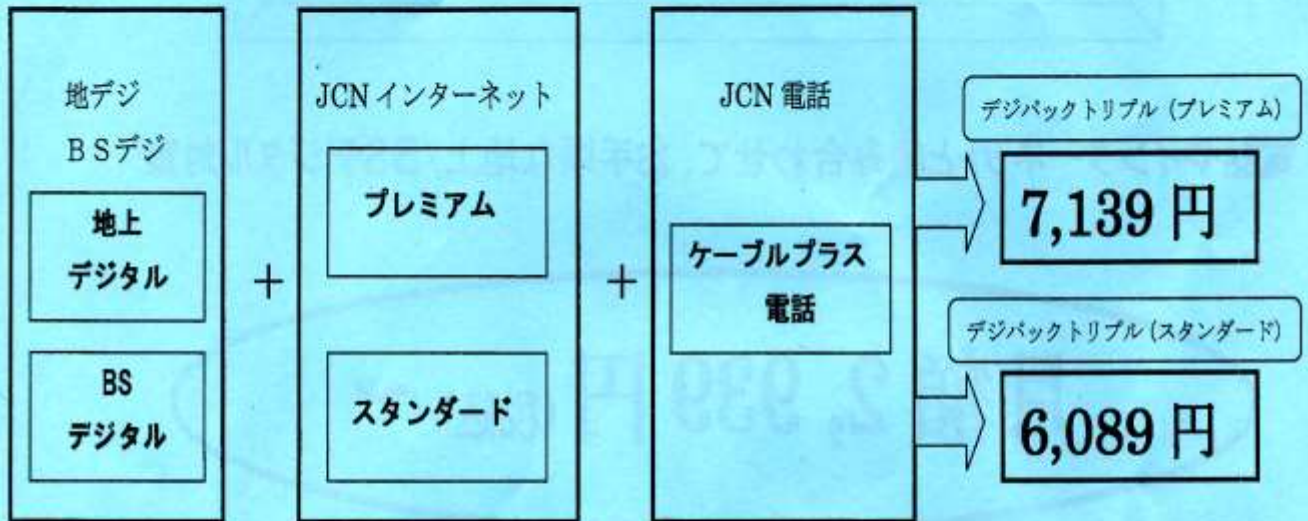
地デジ
BSデジ

地上
デジタル

BS
デジタル

+

JCNインターネット

プレミアム

スタンダード

+

JCN電話

ケーブルプラス
電話

デジパックトリプル（プレミアム）

7,139円

デジパックトリプル（スタンダード）

6,089円